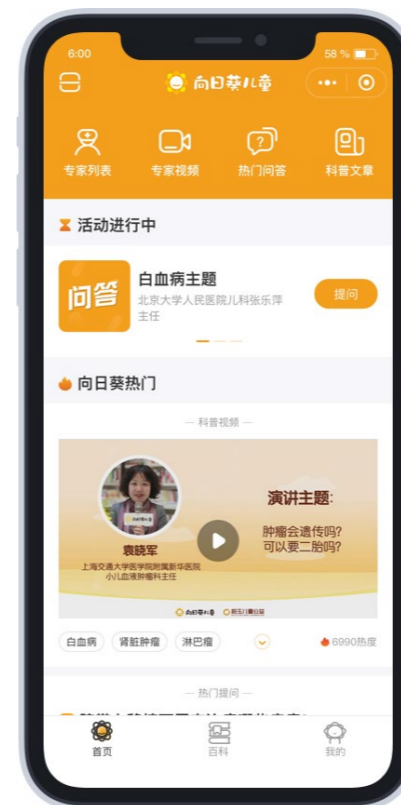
6:00
58 %

向日葵儿童

专家列表
专家视频
热门问答
科普文章

活动进行中

问答
白血病主题
北京大学人民医院儿科张乐萍主任
提问

向日葵热门

— 科普视频 —

袁晓军
上海交通大学医学院附属新华医院
小儿血液肿瘤科主任

演讲主题:
肿瘤会遗传吗?
可以要二胎吗?

向日葵儿童

白血病
肾脏肿瘤
淋巴瘤
6990热度

— 热门提问 —
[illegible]

首页
百科
我的